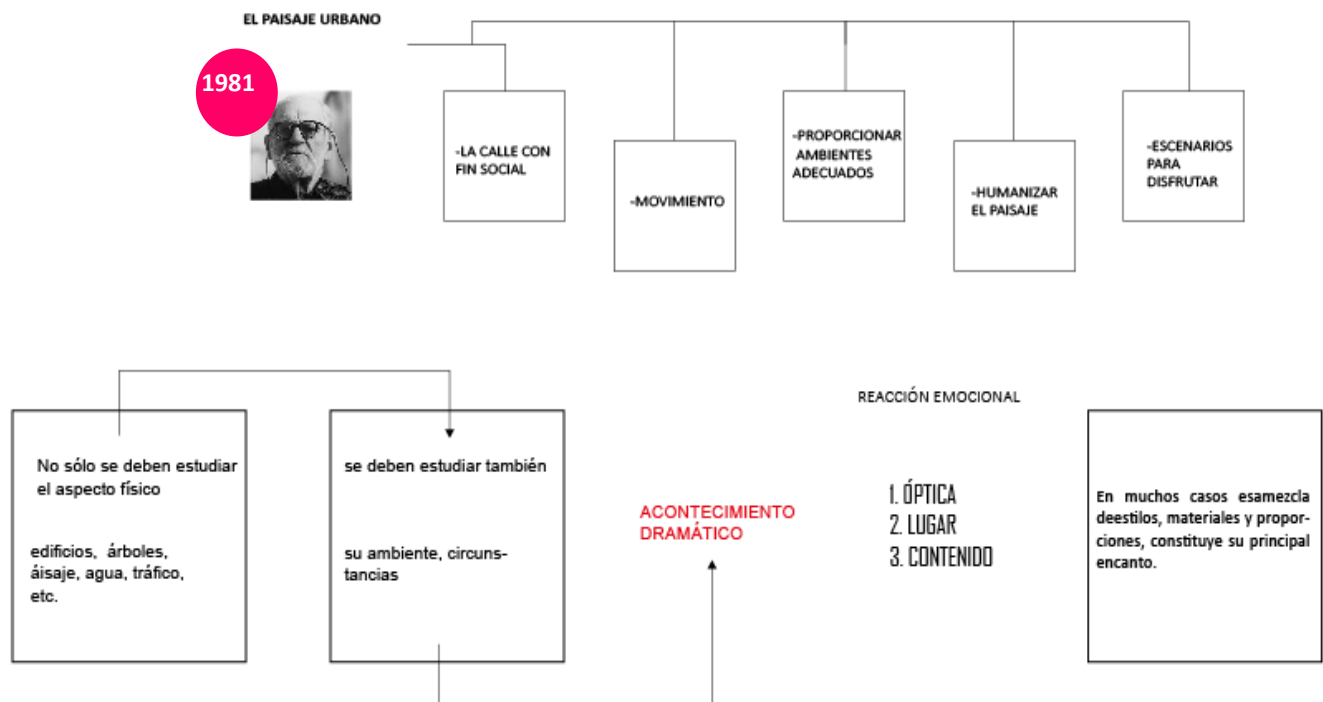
EL PAISAJE URBANO

1981

-LA CALLE CON FIN SOCIAL

-MOVIMIENTO

-PROPORCIONAR AMBIENTES ADECUADOS

-HUMANIZAR EL PAISAJE

-ESCENARIOS PARA DISFRUTAR

No sólo se deben estudiar el aspecto físico

edificios, árboles, áisaje, agua, tráfico, etc.

se deben estudiar también

su ambiente, circunstancias

ACONTECIMIENTO DRAMÁTICO

REACCIÓN EMOCIONAL

1. ÓPTICA
2. LUGAR
3. CONTENIDO

En muchos casos esamezcla deestilos, materiales y proporciones, constituye su principal encanto.